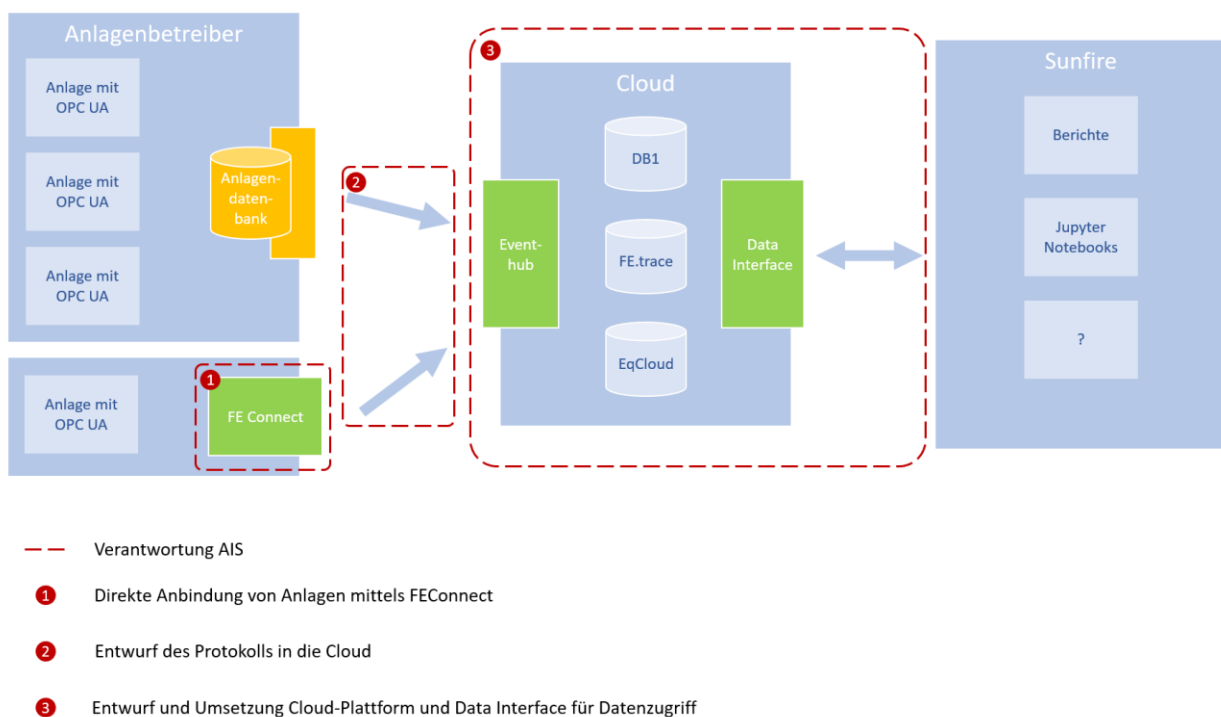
Anlagenbetreiber

Anlage mit OPC UA

Anlage mit OPC UA

Anlage mit OPC UA

Anlagendatenbank

Anlage mit OPC UA

1

FE Connect

2

3

Cloud

Eventhub

DB1

FE.trace

EqCloud

Data Interface

Sunfire

Berichte

Jupyter Notebooks

?

Verantwortung AIS

1 Direkte Anbindung von Anlagen mittels FEConnect

2 Entwurf des Protokolls in die Cloud

3 Entwurf und Umsetzung Cloud-Plattform und Data Interface für Datenzugriff